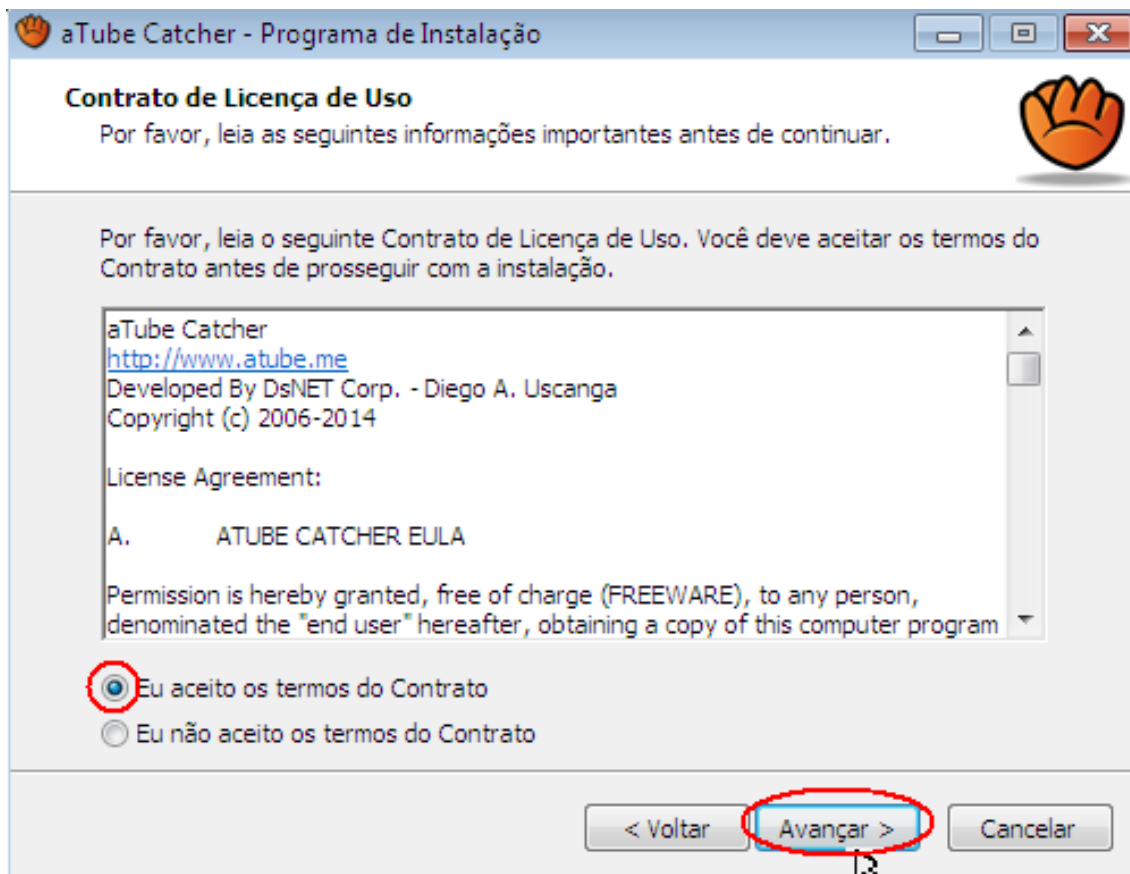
aTube Catcher - Programa de Instalação

Contrato de Licença de Uso

Por favor, leia as seguintes informações importantes antes de continuar.

Por favor, leia o seguinte Contrato de Licença de Uso. Você deve aceitar os termos do Contrato antes de prosseguir com a instalação.

aTube Catcher
http://www.atube.me
Developed By DsNET Corp. - Diego A. Uscanga
Copyright (c) 2006-2014

License Agreement:

A. ATUBE CATCHER EULA

Permission is hereby granted, free of charge (FREEWARE), to any person, denominated the "end user" hereafter, obtaining a copy of this computer program

Eu aceito os termos do Contrato

Eu não aceito os termos do Contrato

< Voltar

Avançar >

Cancelar